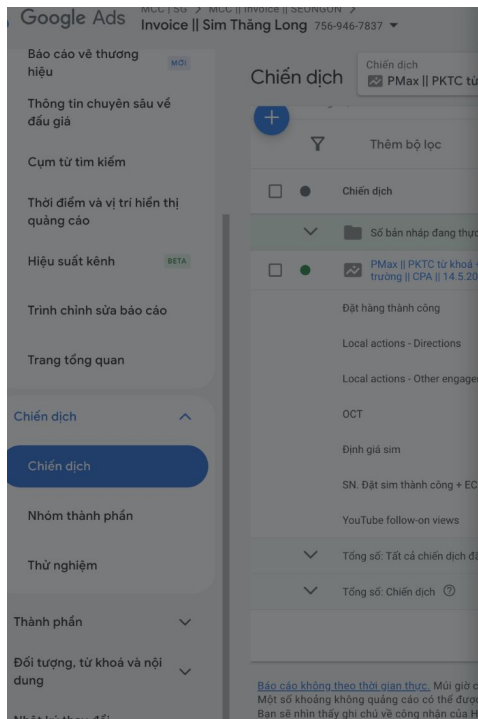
Google Ads
MCC | SG > MCC || Invoice || SEONGON >
Invoice || Sim Thăng Long 756-946-7837

Báo cáo về thương hiệu MỚI
Thông tin chuyên sâu về đấu giá
Cụm từ tìm kiếm
Thời điểm và vị trí hiển thị quảng cáo
Hiệu suất kênh BETA
Trình chỉnh sửa báo cáo
Trang tổng quan
Chiến dịch
Chiến dịch
Nhóm thành phần
Thử nghiệm
Thành phần
Đối tượng, từ khoá và nội dung
Nhật ký thay đổi

Chiến dịch
Chiến dịch
PMax || PKTC từ
Thêm bộ lọc
Chiến dịch
Số bản nháp đang thực
PMax || PKTC từ khoá trường || CPA || 14.5.20
Đặt hàng thành công
Local actions - Directions
Local actions - Other engage
OCT
Định giá sim
SN. Đặt sim thành công + EC
YouTube follow-on views
Tổng số: Tất cả chiến dịch đã
Tổng số: Chiến dịch

Báo cáo không theo thời gian thực. Múi giờ c
Một số khoảng không quảng cáo có thể được
Bạn sẽ nhìn thấy ghi chú về công nhận của H